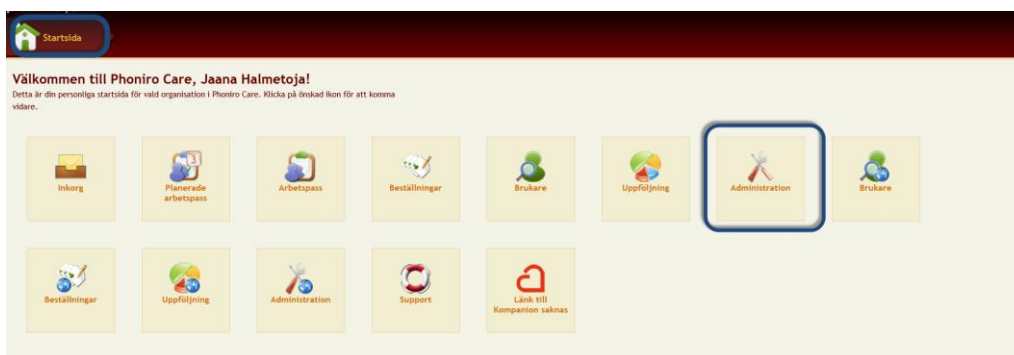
Startsida

Välkommen till Phoniro Care, Jaana Halmetoja!

Detta är din personliga startsida för vald organisation i Phoniro Care. Klicka på önskad ikon för att komma vidare.

Inkorg

Planerade arbetspass

Arbetspass

Beställningar

Brukare

Uppföljning

Administration

Brukare

Beställningar

Uppföljning

Administration

Support

Länk till Kompanion saknas